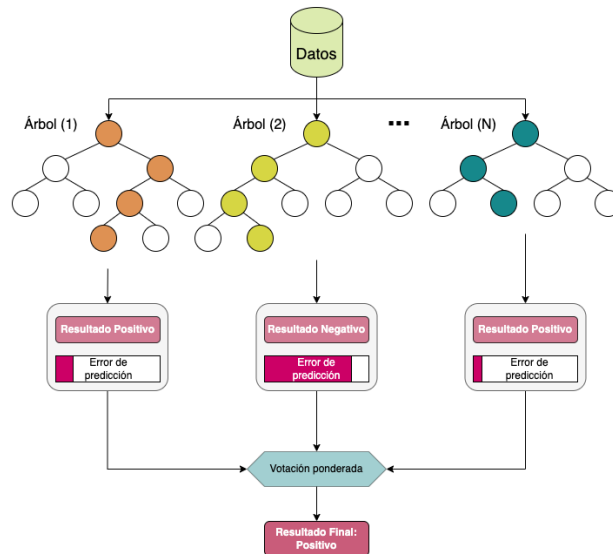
Datos

Árbol (1)

Árbol (2)

...

Árbol (N)

Resultado Positivo

Error de predicción

Resultado Negativo

Error de predicción

Resultado Positivo

Error de predicción

Votación ponderada

Resultado Final: Positivo